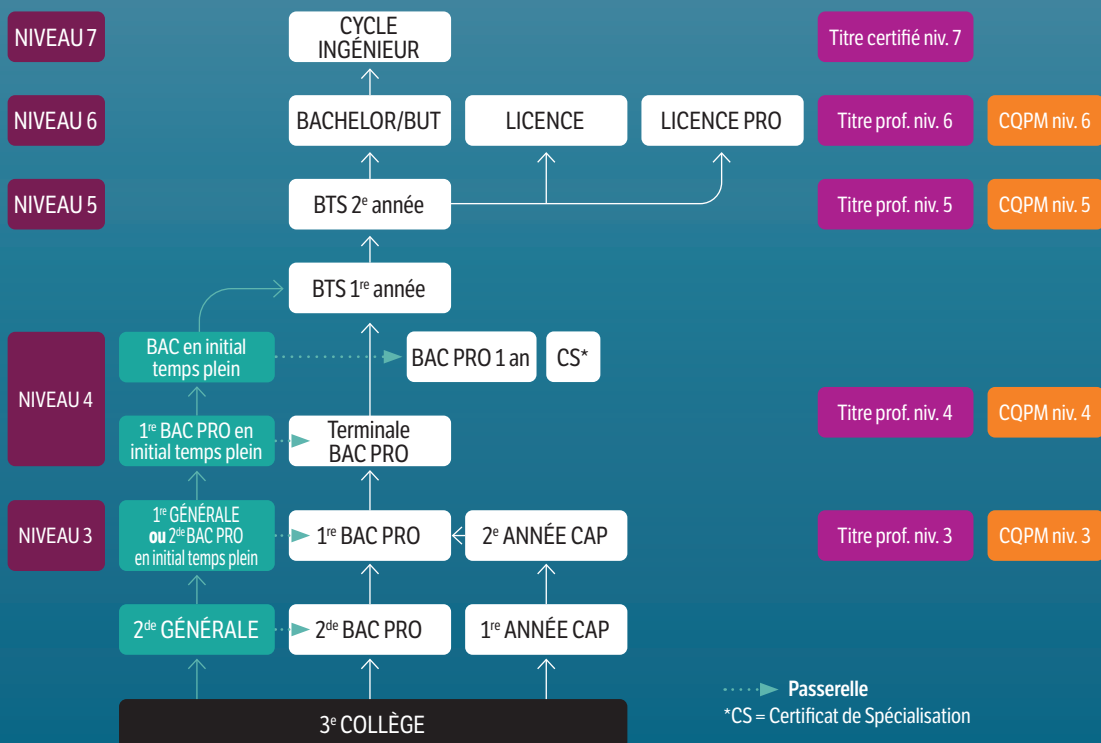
NIVEAU 7

CYCLE INGÉNIEUR

Titre certifié niv. 7

NIVEAU 6

BACHELOR/BUT

LICENCE

LICENCE PRO

Titre prof. niv. 6

CQPM niv. 6

NIVEAU 5

BTS 2$^{e}$ année

Titre prof. niv. 5

CQPM niv. 5

BTS 1$^{re}$ année

NIVEAU 4

BAC en initial temps plein

BAC PRO 1 an

CS*

1$^{re}$ BAC PRO en initial temps plein

Terminale BAC PRO

Titre prof. niv. 4

CQPM niv. 4

NIVEAU 3

1$^{re}$ GÉNÉRALE ou 2$^{de}$ BAC PRO en initial temps plein

1$^{re}$ BAC PRO

2$^{e}$ ANNÉE CAP

Titre prof. niv. 3

CQPM niv. 3

2$^{de}$ GÉNÉRALE

2$^{de}$ BAC PRO

1$^{re}$ ANNÉE CAP

Passerelle

*CS = Certificat de Spécialisation

3$^{e}$ COLLÈGE